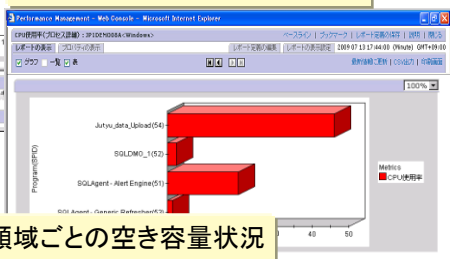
Performance Management - Web Console - Microsoft Internet Explorer

CPU使用率(プロセス詳細) : JP1DEMO08A<Windows>

ベースライン | ブックマーク | レポート定義の保存 | 説明 | 閉じる

レポートの表示 | プロパティの表示 | レポート定義の編集 | レポートの表示設定 | 2009 07 13 17:44:00 (Minute) GMT+09:00

グラフ | 一覧 | 表

最新の情報に更新 | CSV出力 | 印刷画面

100%

Jutyu_data_Upload(54)

SQLDMO_1(52)

SQLAgent - Alert Engine(51)

SQLAgent - Generic Refresher(53)

Program(PID)

Metrics

CPU使用率

40

50

領域ごとの空き容量状況